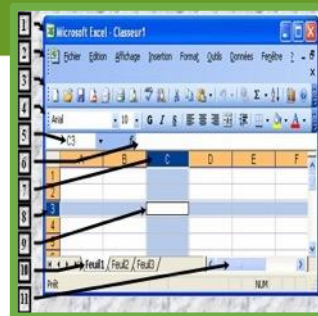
1
2
3
4
5
6
7
8
9
10
11

Microsoft Excel - Classeur1

Fichier Edition Affichage Insertion Format Outils Données Fenêtre ?

Arial 10 G I S

C3 fx

A B C D E F

1
2
3
4
5

Feuil1 Feuil2 Feuil3

Prêt NUM